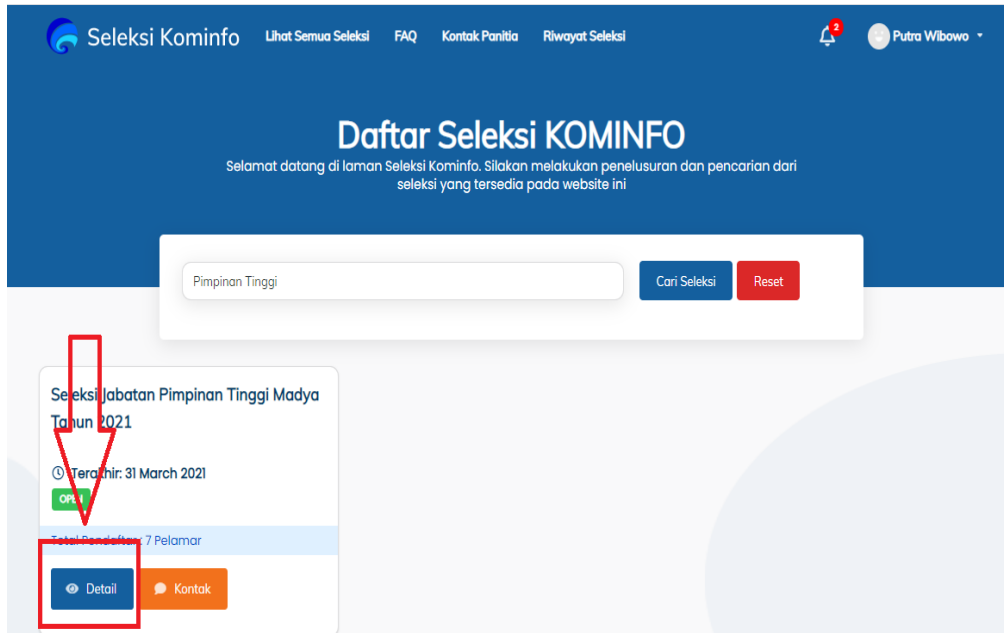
Seleksi Kominfo Lihat Semua Seleksi FAQ Kontak Panitia Riwayat Seleksi 2 Putra Wibowo

Daftar Seleksi KOMINFO

Selamat datang di laman Seleksi Kominfo. Silakan melakukan penelusuran dan pencarian dari seleksi yang tersedia pada website ini

Pimpinan Tinggi

Cari Seleksi

Reset

Seleksi Jabatan Pimpinan Tinggi Madya Tahun 2021

Terakhir: 31 March 2021

OPEN

Total Pendaftar: 7 Pelamar

Detail

Kontak